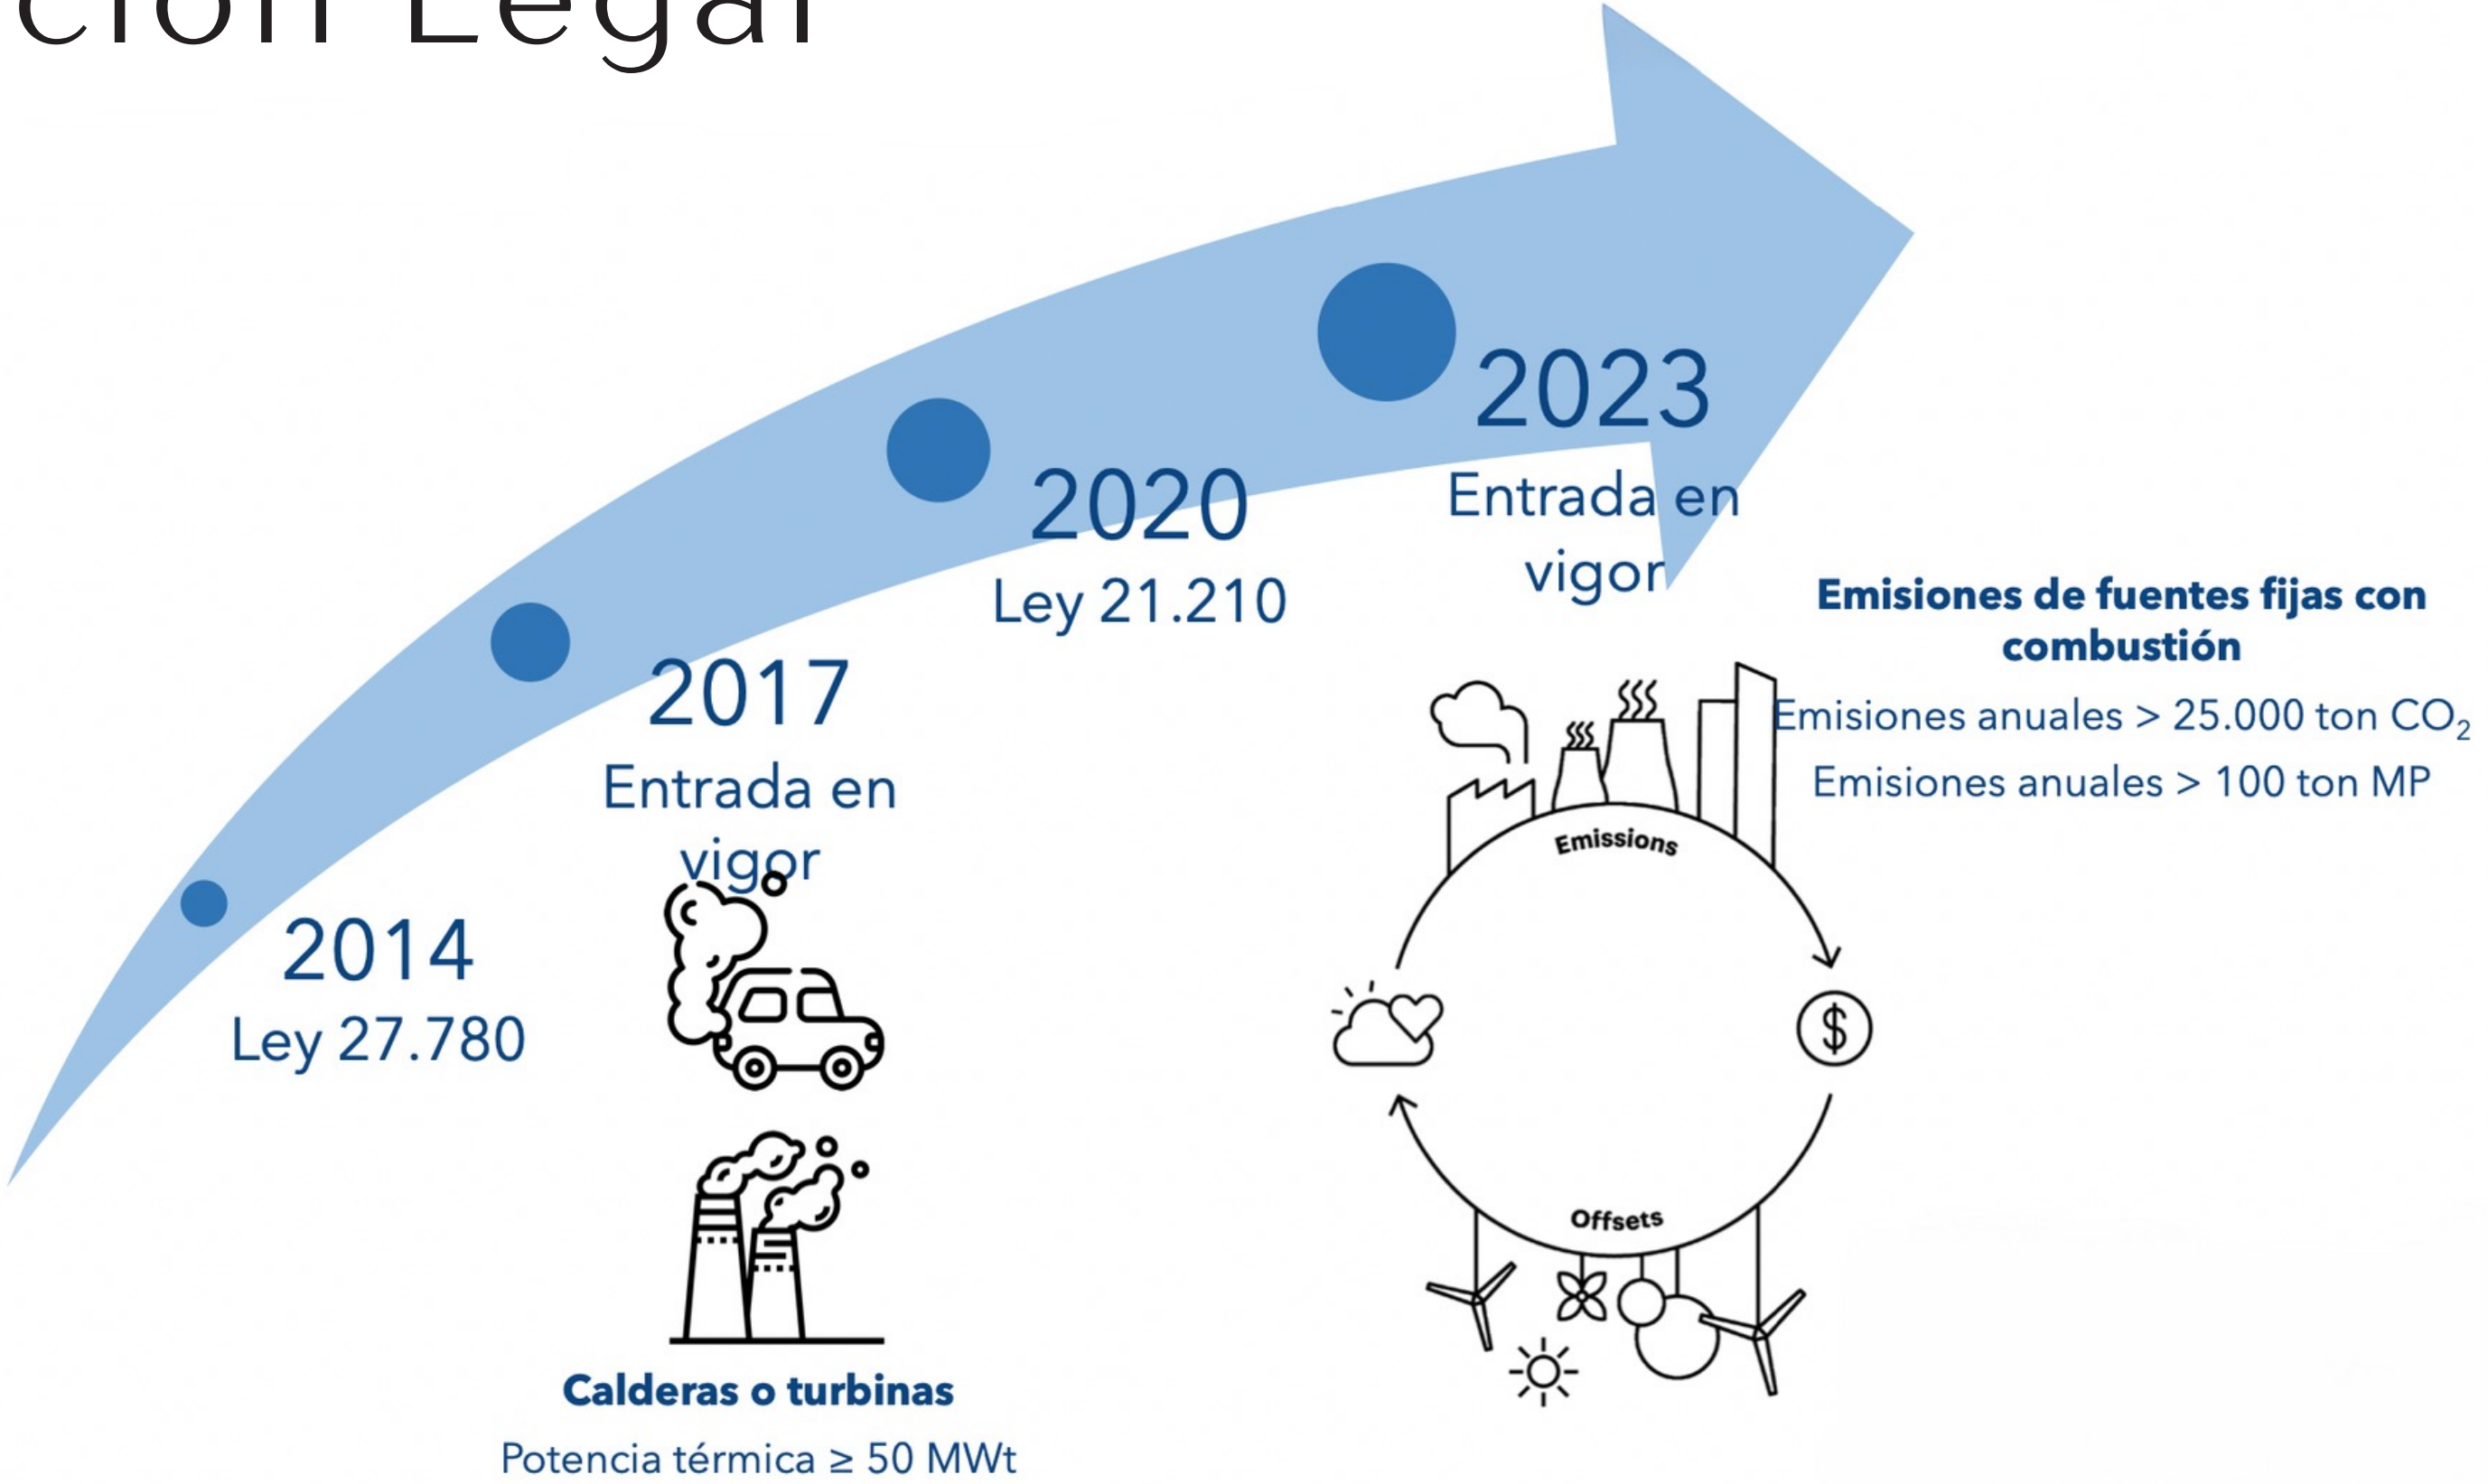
ción Legal

2014
Ley 27.780

2017
Entrada en vigor

2020
Ley 21.210

2023
Entrada en vigor

Emisiones de fuentes fijas con combustión
Emisiones anuales > 25.000 ton $CO_2$
Emisiones anuales > 100 ton MP

Emissions

$

Offsets

Calderas o turbinas
Potencia térmica ≥ 50 MWt